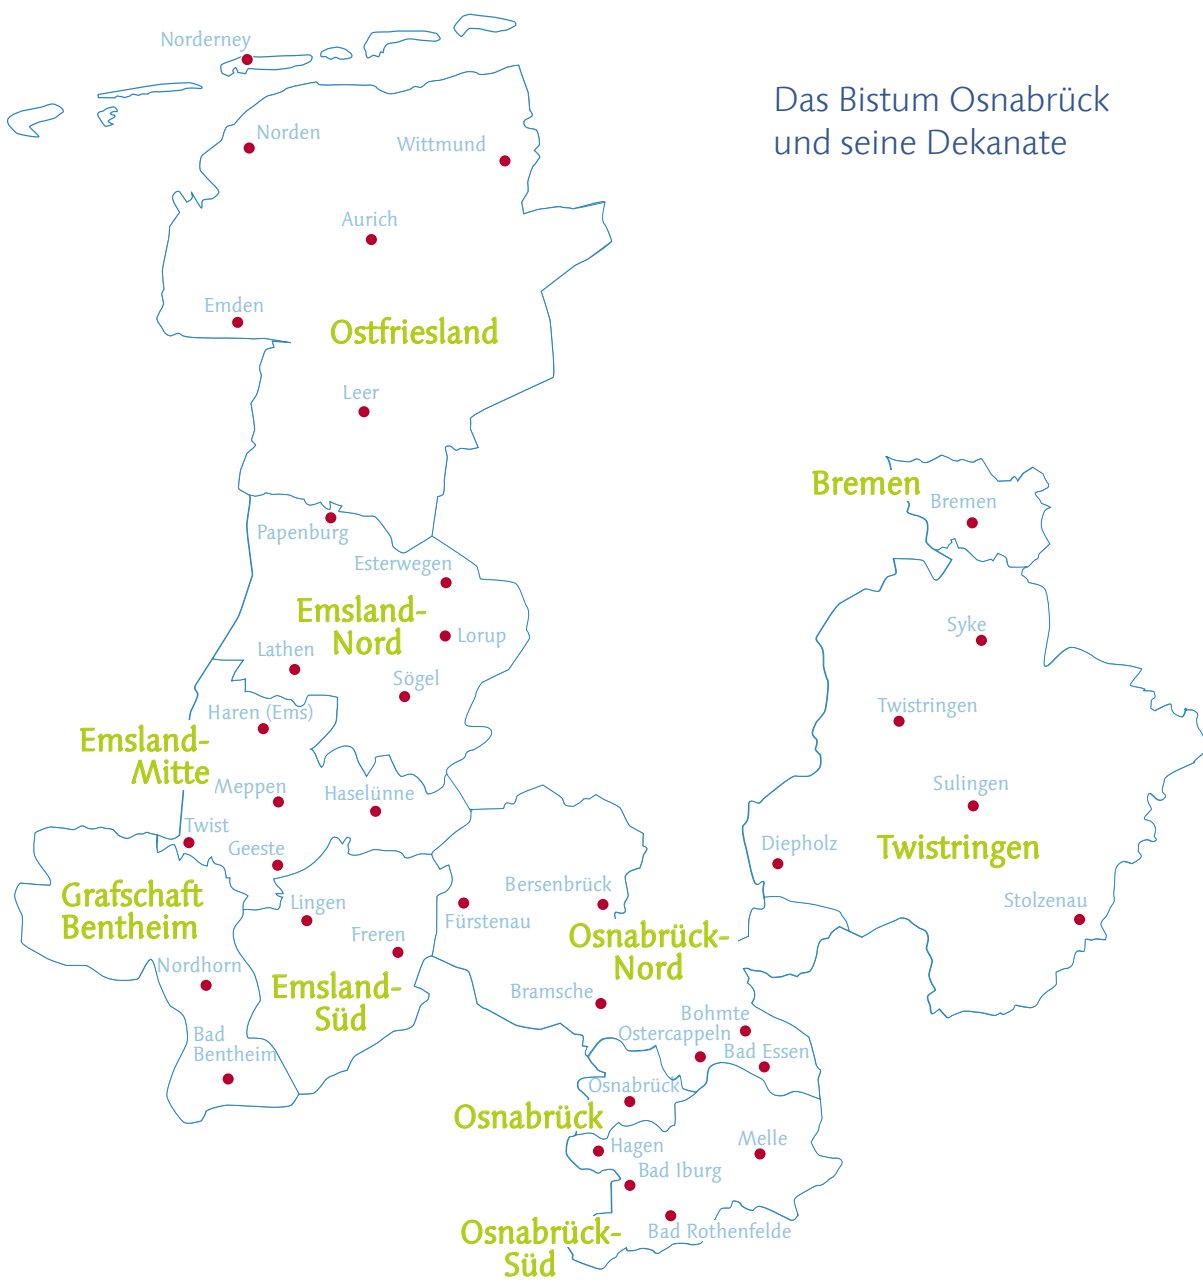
Das Bistum Osnabrück und seine Dekanate

Norderney

Norden

Wittmund

Aurich

Emden

Ostfriesland

Leer

Bremen

Bremen

Papenburg

Esterwegen

Emsland-Nord

Lorup

Lathen

Sögel

Haren (Ems)

Emsland-Mitte

Meppen

Haselünne

Syke

Twistringen

Sulingen

Twistringen

Diepholz

Stolzenau

Twist

Geeste

Grafschaft Bentheim

Lingen

Freren

Fürstenau

Bersenbrück

Osnabrück-Nord

Nordhorn

Emsland-Süd

Bramsche

Bohmte

Ostercappeln

Bad Essen

Bad Bentheim

Osnabrück

Osnabrück

Hagen

Melle

Bad Iburg

Osnabrück-Süd

Bad Rothenfelde